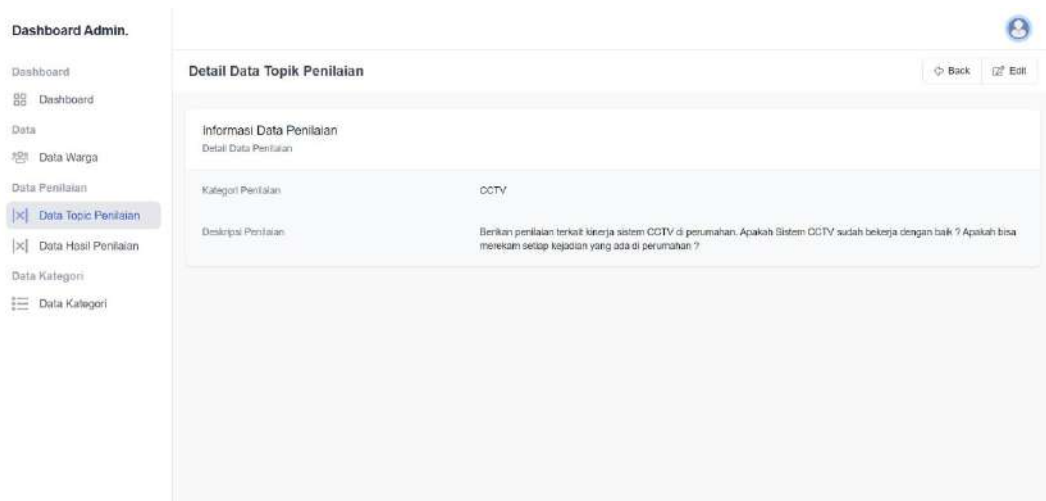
Dashboard Admin.

Dashboard
Dashboard
Data
Data Warga
Data Penilaian
Data Topic Penilaian
Data Hasil Penilaian
Data Kategori
Data Kategori

Detail Data Topik Penilaian

Back
Edit

Informasi Data Penilaian
Detail Data Penilaian

| Kategori Penilaian | CCTV |
|---|---|
| Deskripsi Penilaian | Berikan penilaian terkait kinerja sistem CCTV di perumahan. Apakah Sistem CCTV sudah bekerja dengan baik ? Apakah bisa merekam setiap kejadian yang ada di perumahan ? |